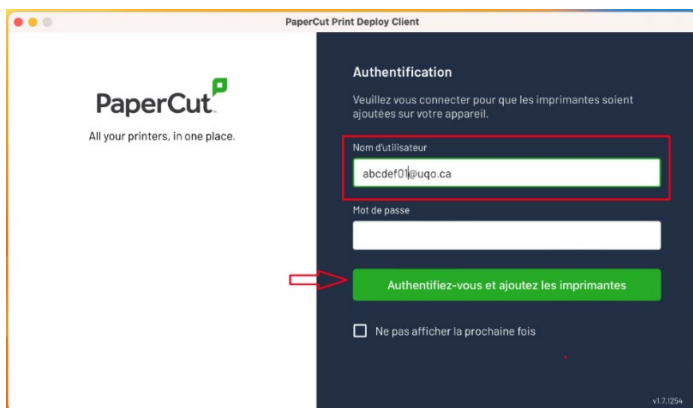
PaperCut Print Deploy Client

PaperCut

All your printers, in one place.

Authentification

Veuillez vous connecter pour que les imprimantes soient ajoutées sur votre appareil.

Nom d'utilisateur

abcdef01@uqo.ca

Mot de passe

Authentifiez-vous et ajoutez les imprimantes

Ne pas afficher la prochaine fois

v1.7.1254